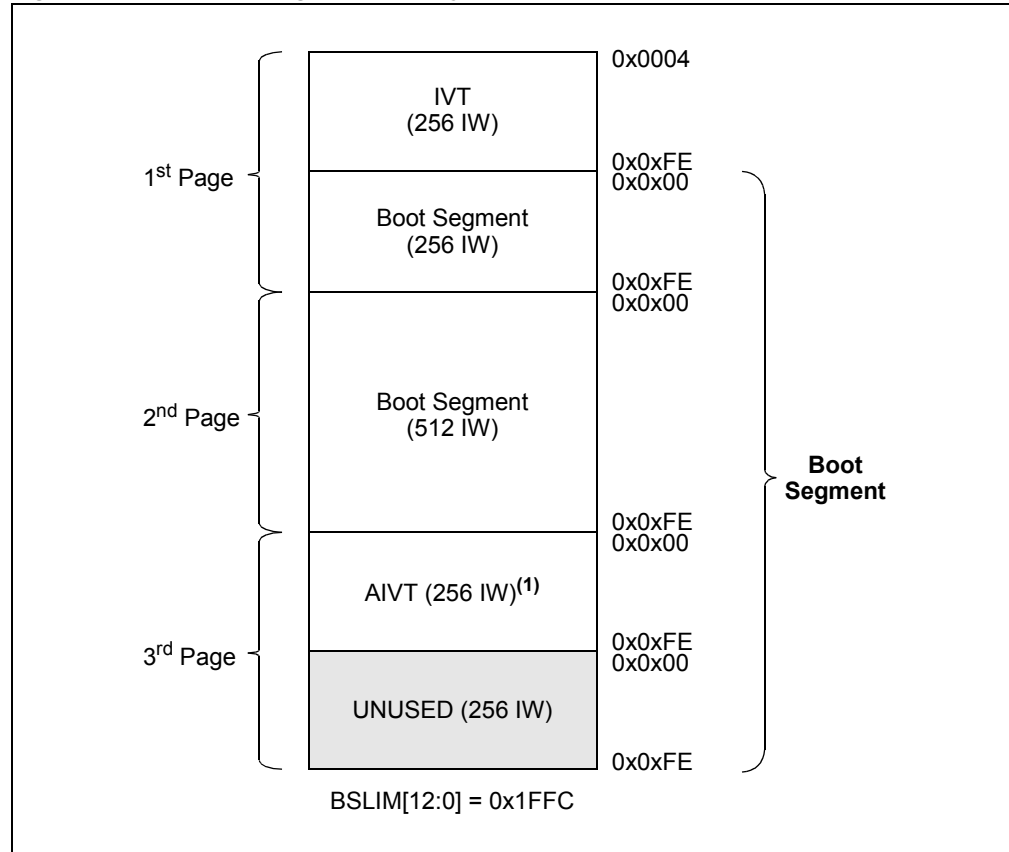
0x0004

IVT
(256 IW)

0x0xFE
0x0x00

$1^{st}$ Page

Boot Segment
(256 IW)

0x0xFE
0x0x00

$2^{nd}$ Page

Boot Segment
(512 IW)

**Boot Segment**

0x0xFE
0x0x00

AIVT (256 IW)$^{(1)}$

0x0xFE
0x0x00

$3^{rd}$ Page

UNUSED (256 IW)

0x0xFE

BSLIM[12:0] = 0x1FFC